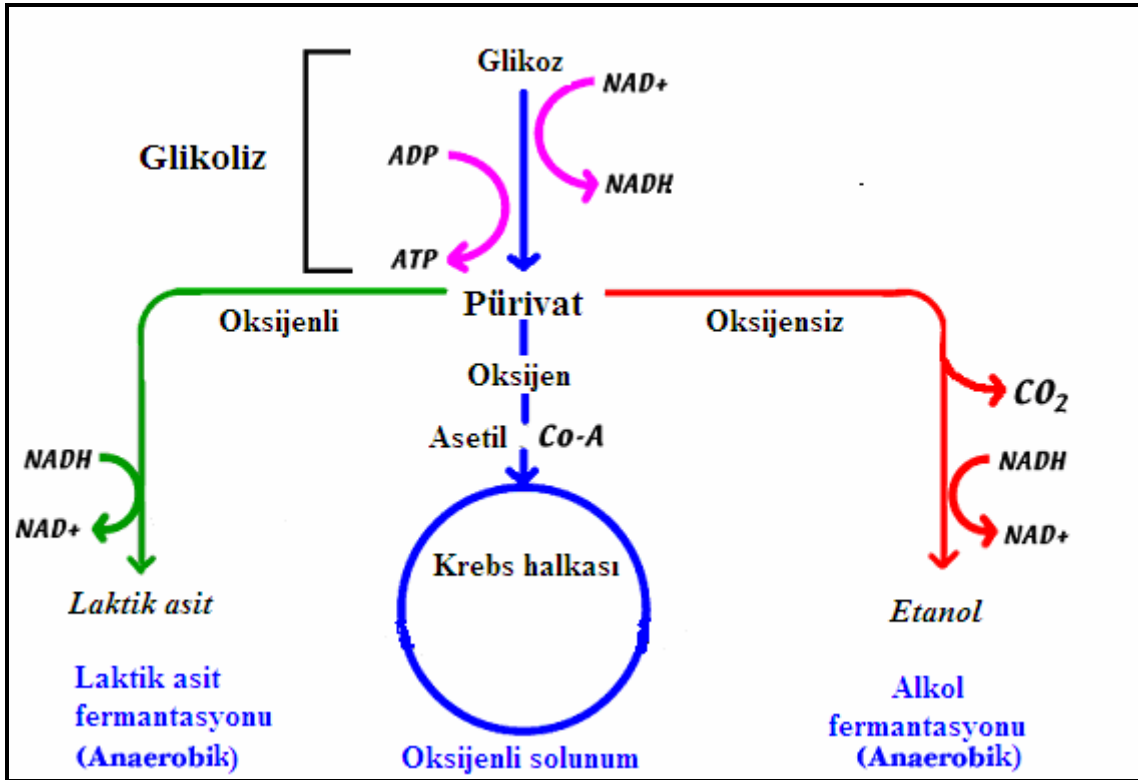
Glikoz

NAD+

Glikoliz

ADP

NADH

ATP

Pürivat

Oksijenli

Oksijensiz

Oksijen

$CO_2$

Asetil Co-A

NADH

NADH

NAD+

NAD+

Krebs halkası

Laktik asit

Etanol

Laktik asit fermantasyonu (Anaerobik)

Oksijenli solunum

Alkol fermantasyonu (Anaerobik)